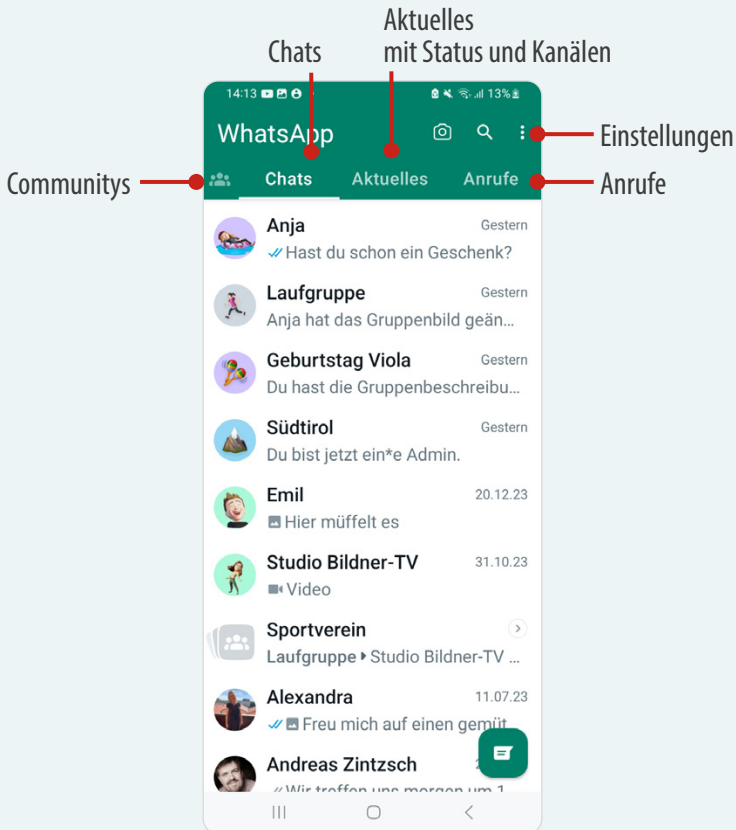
Aktuelles
mit Status und Kanälen

Chats

14:13 13%

WhatsApp

Einstellungen

Communitys

Chats Aktuelles Anrufe

Anrufe

Anja Gestern
Hast du schon ein Geschenk?

Laufgruppe Gestern
Anja hat das Gruppenbild geän...

Geburtstag Viola Gestern
Du hast die Gruppenbeschreibu...

Südtirol Gestern
Du bist jetzt ein*e Admin.

Emil 20.12.23
Hier müffelt es

Studio Bildner-TV 31.10.23
Video

Sportverein
Laufgruppe ▸ Studio Bildner-TV ...

Alexandra 11.07.23
Freu mich auf einen gemüt

Andreas Zintzsch
Wir treffen uns morgen um 1